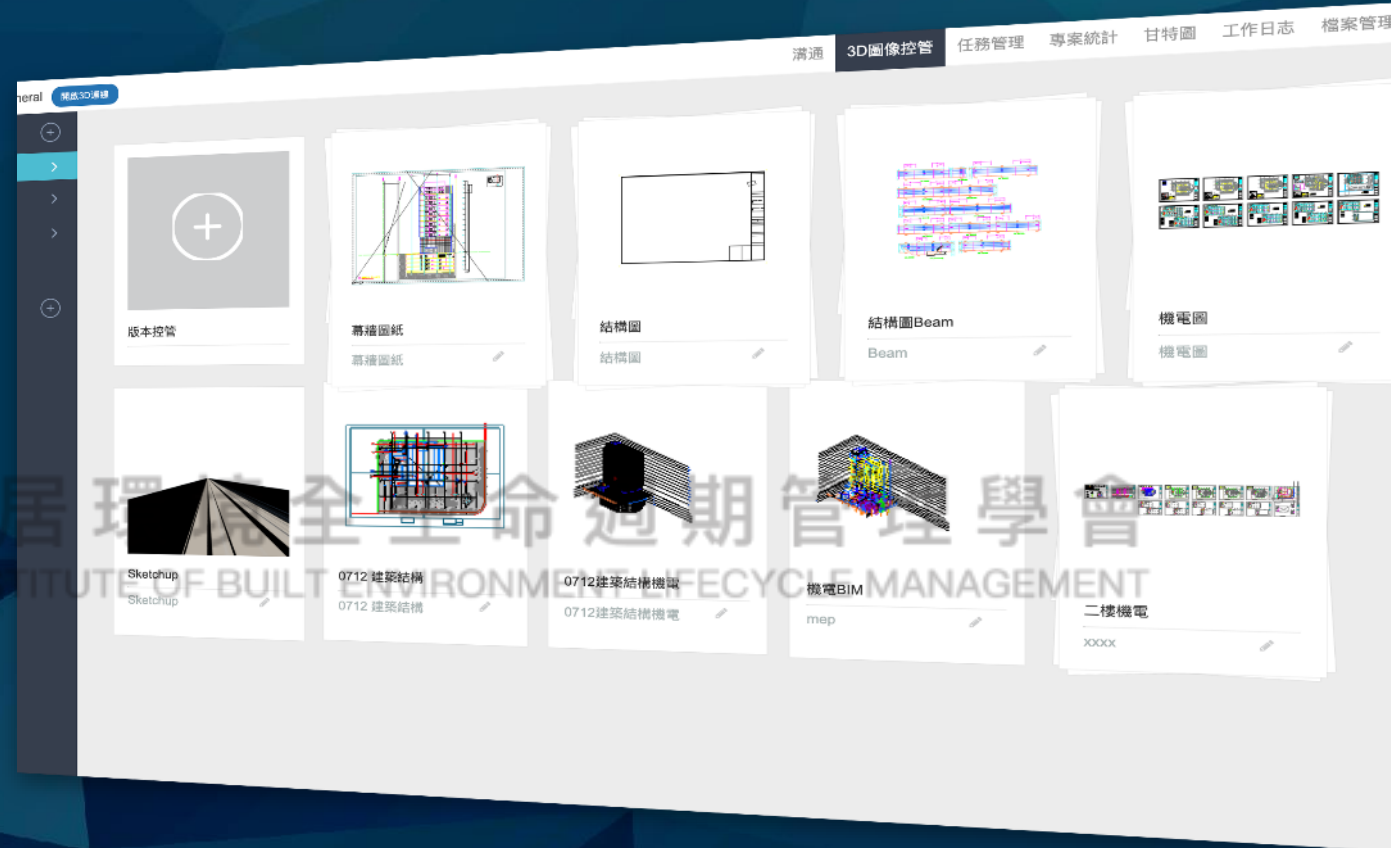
溝通 3D圖像控管 任務管理 專案統計 甘特圖 工作日志 檔案管理

neral 開啟3D連結

版本控管

幕牆圖紙
幕牆圖紙

結構圖
結構圖

結構圖Beam
Beam

機電圖
機電圖

Sketchup
Sketchup

0712 建築結構
0712 建築結構

0712建築結構機電
0712建築結構機電

機電BIM
mep

二樓機電
xxxx

居環境全生命週期管理學會
TITUTE OF BUILT ENVIRONMENT LIFECYCLE MANAGEMENT